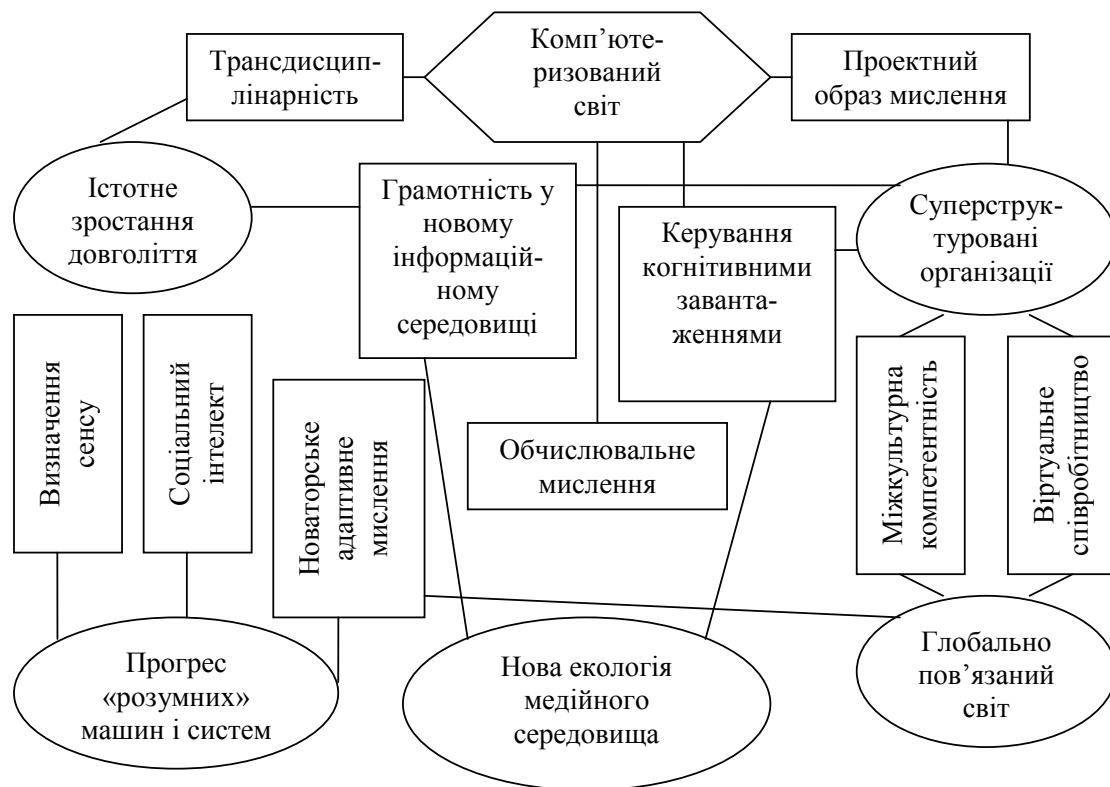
Трансдисциплінарність

Комп'ютеризований світ

Проектний образ мислення

Істотне зростання довголіття

Грамотність у новому інформаційному середовищі

Керування когнітивними завантаженнями

Суперструктуровані організації

Визначення сенсу

Соціальний інтелект

Новаторське адаптивне мислення

Обчислювальне мислення

Міжкультурна компетентність

Віртуальне співробітництво

Прогрес «розумних» машин і систем

Нова екологія медійного середовища

Глобально пов'язаний світ